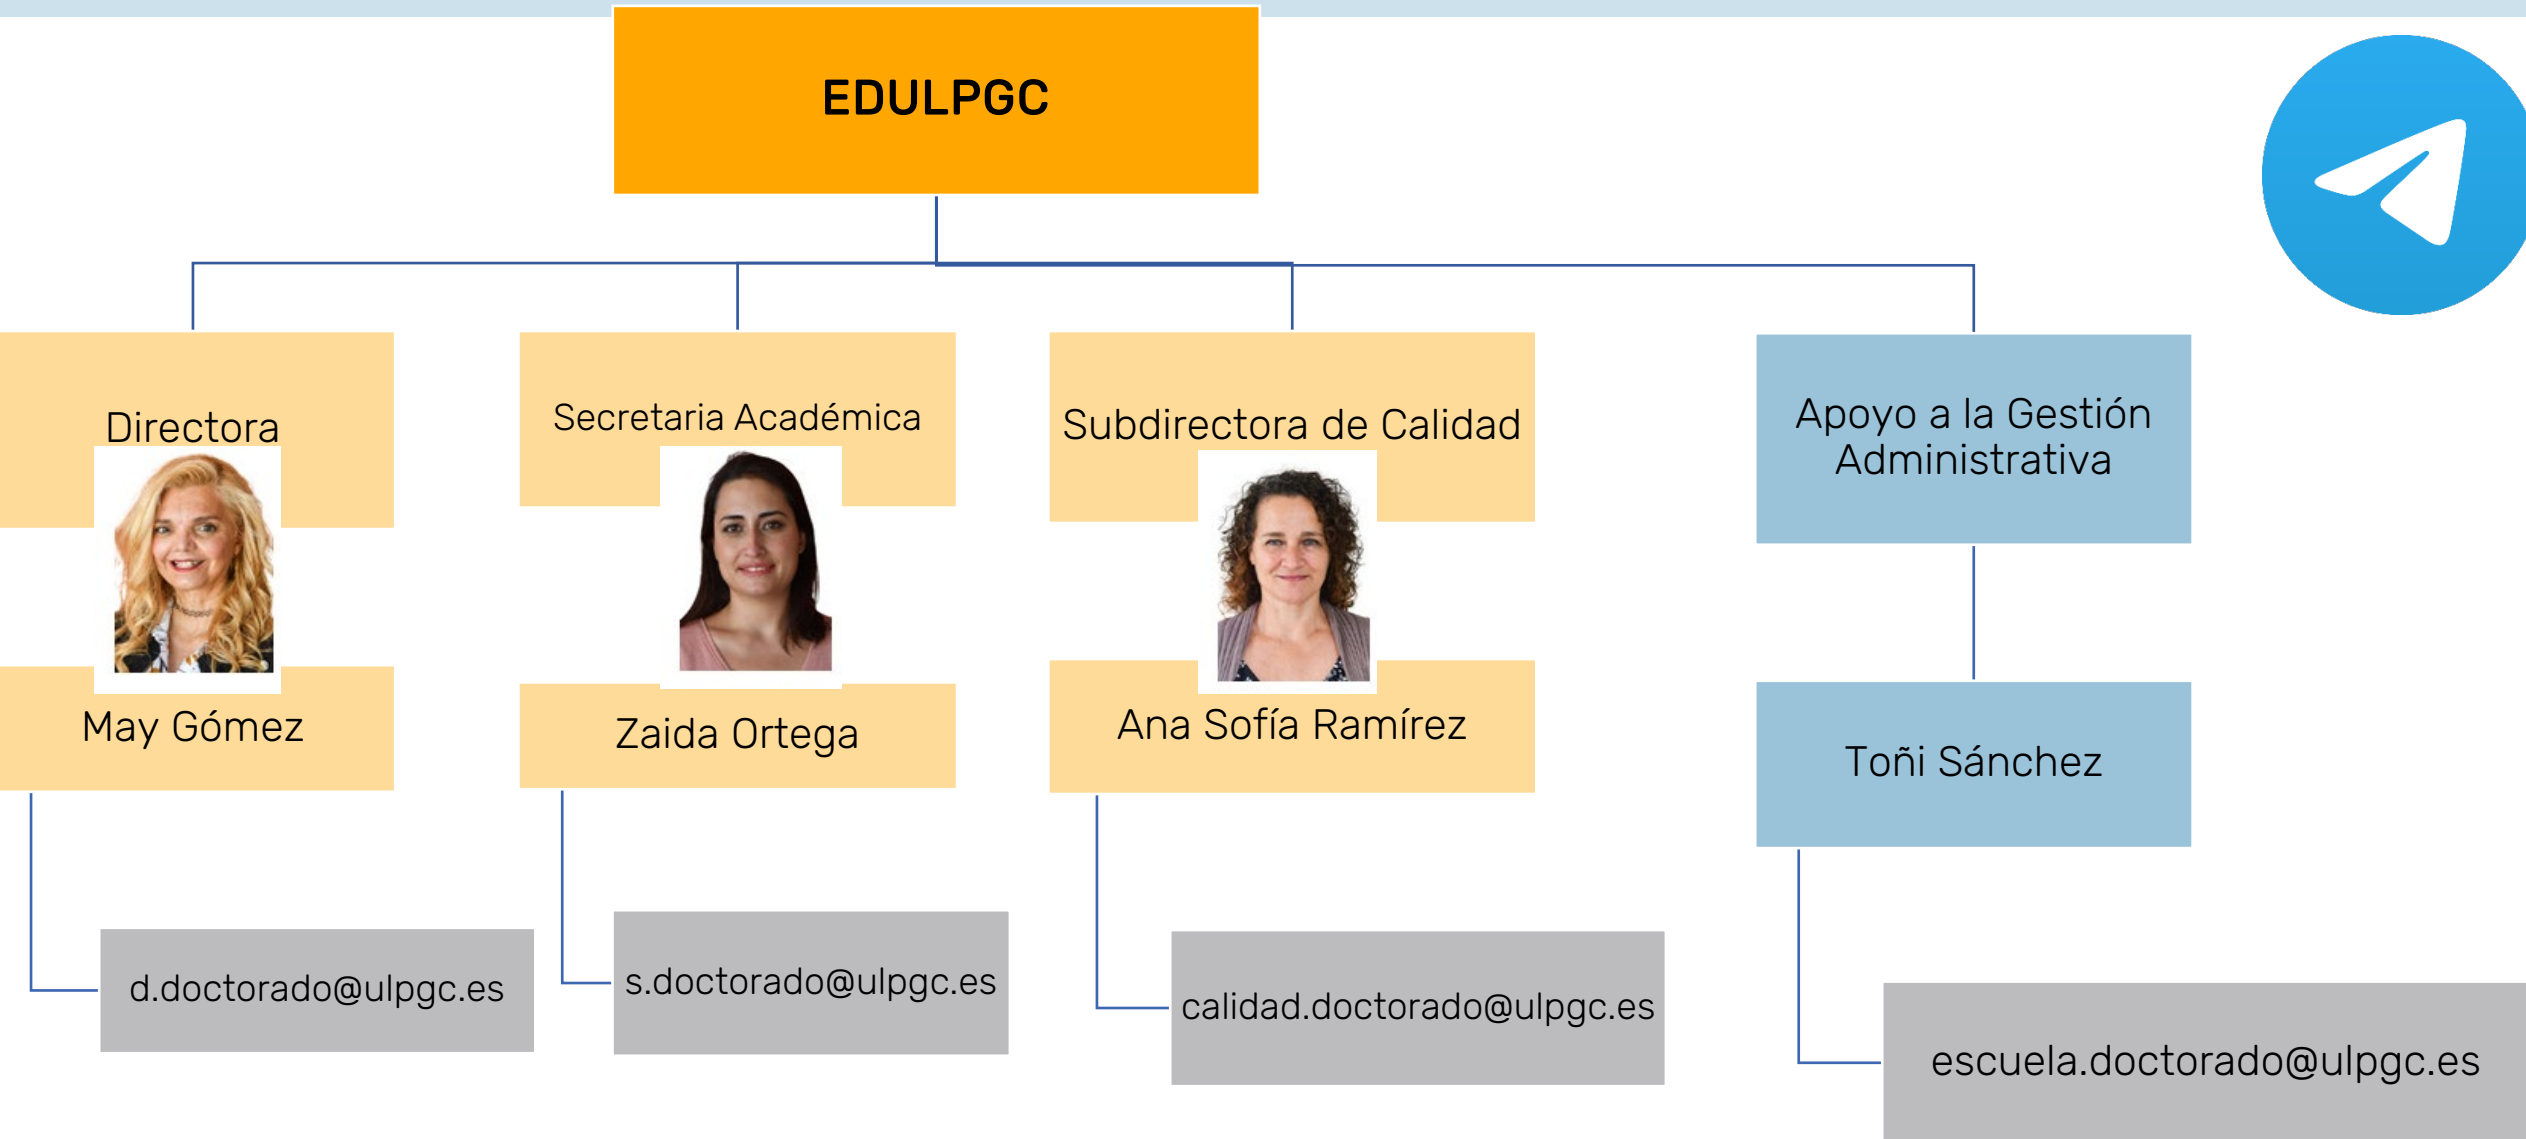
EDULPGC

Directora

May Gómez

d.doctorado@ulpgc.es

Secretaria Académica

Zaida Ortega

s.doctorado@ulpgc.es

Subdirectora de Calidad

Ana Sofía Ramírez

calidad.doctorado@ulpgc.es

Apoyo a la Gestión Administrativa

Toñi Sánchez

escuela.doctorado@ulpgc.es